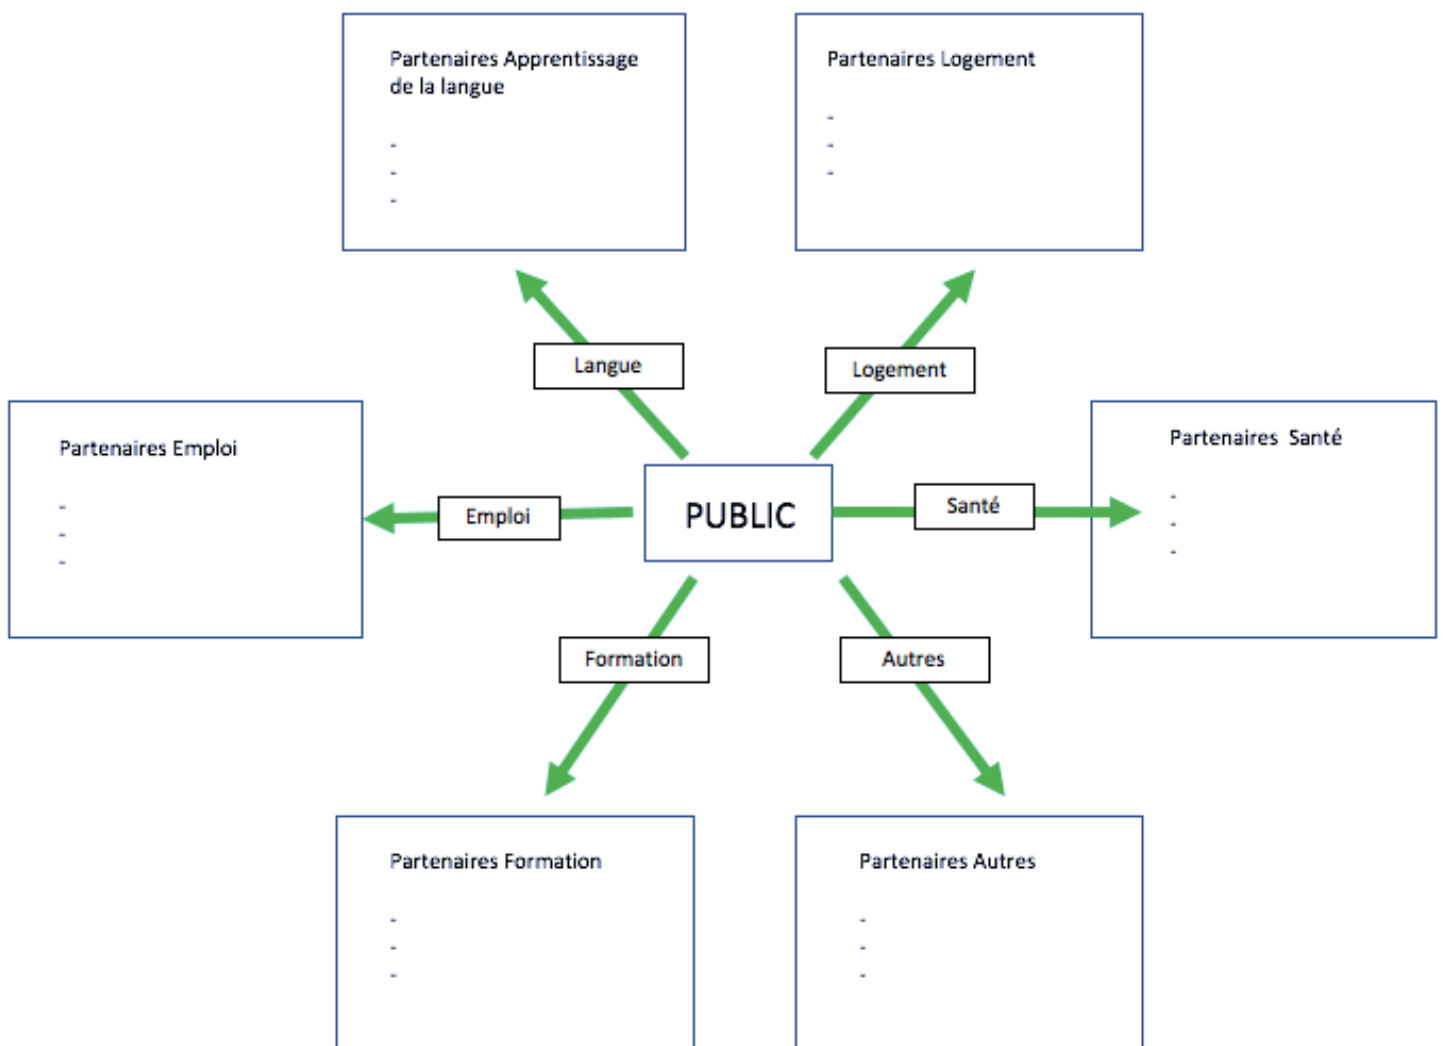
Partenaires Apprentissage de la langue

-
-
-
-

Partenaires Logement

-
-
-

Langue

Logement

Partenaires Emploi

-
-
-

Emploi

PUBLIC

Santé

Partenaires Santé

-
-
-

Formation

Autres

Partenaires Formation

-
-
-

Partenaires Autres

-
-
-